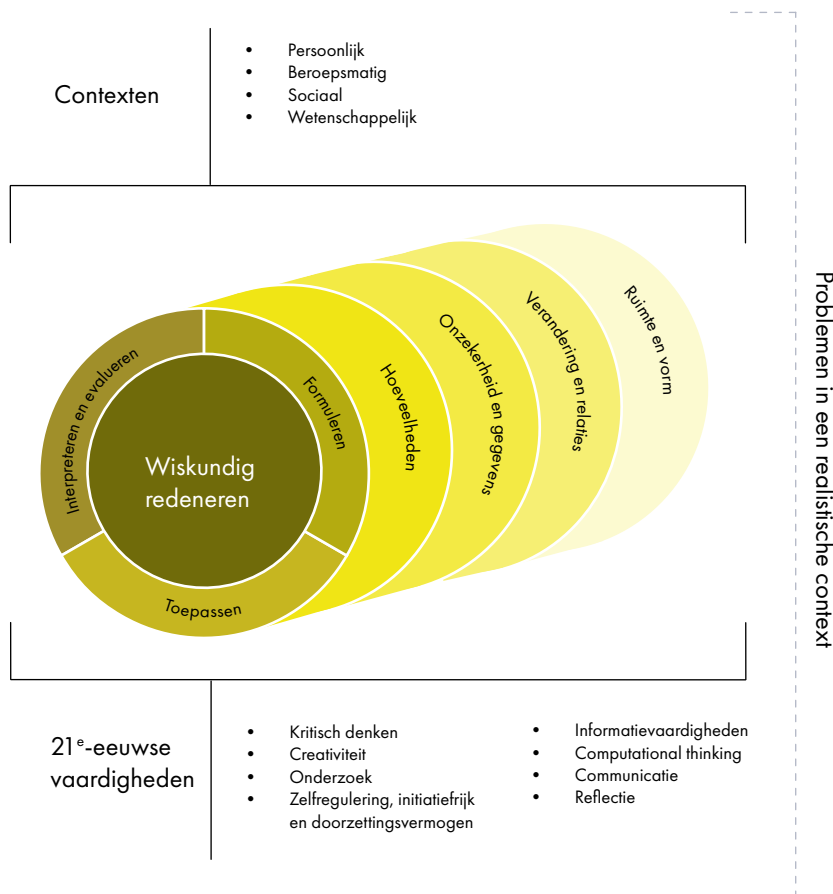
Contexten

- Persoonlijk
- Beroepsmatig
- Sociaal
- Wetenschappelijk

Wiskundig redeneren

Interpreteren en evalueren

Formuleren

Toepassen

Hoeveelheden

Onzekerheid en gegevens

Verandering en relaties

Ruimte en vorm

Problemen in een realistische context

21$^{e}$-eeuwse vaardigheden

- Kritisch denken
- Creativiteit
- Onderzoek
- Zelfregulering, initiatiefrijk en doorzettingsvermogen

- Informatievaardigheden
- Computational thinking
- Communicatie
- Reflectie